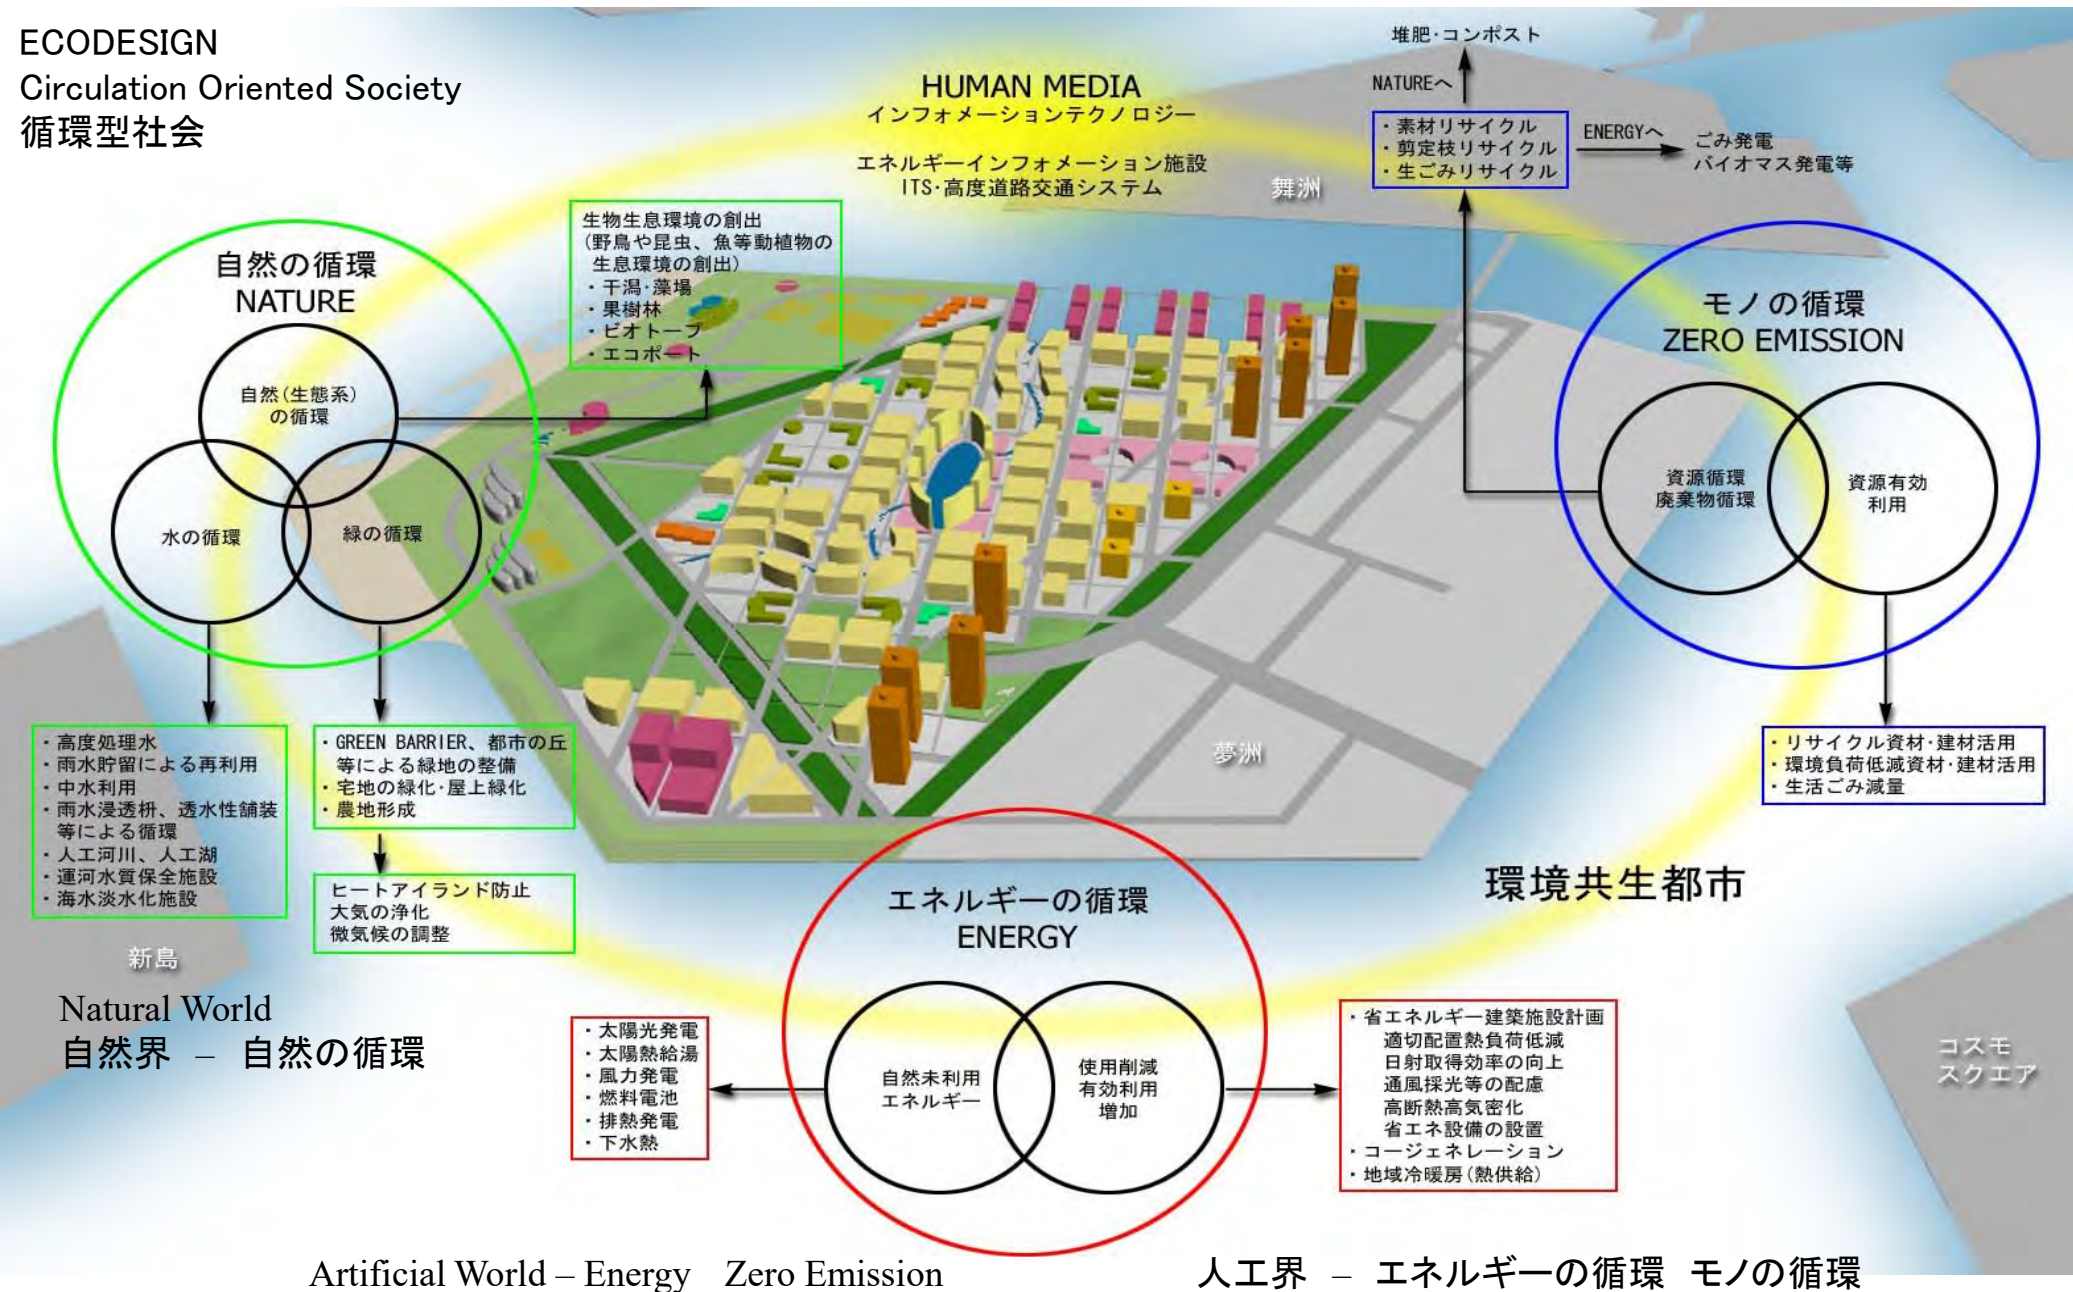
ECODESIGN
Circulation Oriented Society
循環型社会

HUMAN MEDIA
インフォメーションテクノロジー

エネルギーインフォメーション施設
ITS·高度道路交通システム

堆肥·コンポスト

NATUREへ

・素材リサイクル
・剪定枝リサイクル
・生ごみリサイクル

ENERGYへ

ごみ発電
バイオマス発電等

舞洲

生物生息環境の創出
(野鳥や昆虫、魚等動植物の生息環境の創出)
・干潟·藻場
・果樹林
・ビオトープ
・エコポート

自然の循環
NATURE

自然(生態系)の循環

水の循環

緑の循環

モノの循環
ZERO EMISSION

資源循環
廃棄物循環

資源有効利用

・高度処理水
・雨水貯留による再利用
・中水利用
・雨水浸透桝、透水性舗装等による循環
・人工河川、人工湖
・運河水質保全施設
・海水淡水化施設

・GREEN BARRIER、都市の丘等による緑地の整備
・宅地の緑化·屋上緑化
・農地形成

ヒートアイランド防止
大気の浄化
微気候の調整

夢洲

・リサイクル資材·建材活用
・環境負荷低減資材·建材活用
・生活ごみ減量

環境共生都市

新島

Natural World
自然界 – 自然の循環

エネルギーの循環
ENERGY

・太陽光発電
・太陽熱給湯
・風力発電
・燃料電池
・排熱発電
・下水熱

自然未利用エネルギー

使用削減
有効利用
増加

・省エネルギー建築施設計画
適切配置熱負荷低減
日射取得効率の向上
通風採光等の配慮
高断熱高気密化
省エネ設備の設置
・コージェネレーション
・地域冷暖房(熱供給)

コスモスクエア

Artificial World – Energy Zero Emission

人工界 – エネルギーの循環 モノの循環